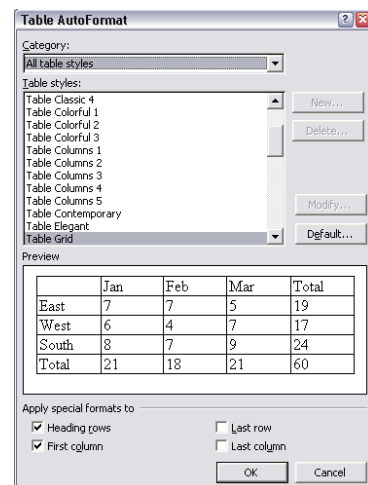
Table AutoFormat

Category:
All table styles

Table styles:
Table Classic 4
Table Colorful 1
Table Colorful 2
Table Colorful 3
Table Columns 1
Table Columns 2
Table Columns 3
Table Columns 4
Table Columns 5
Table Contemporary
Table Elegant
Table Grid

New...
Delete...
Modify...
Default...

Preview

| | Jan | Feb | Mar | Total |
|---|---|---|---|---|
| East | 7 | 7 | 5 | 19 |
| West | 6 | 4 | 7 | 17 |
| South | 8 | 7 | 9 | 24 |
| Total | 21 | 18 | 21 | 60 |

Apply special formats to
Heading rows
First column
Last row
Last column

OK
Cancel